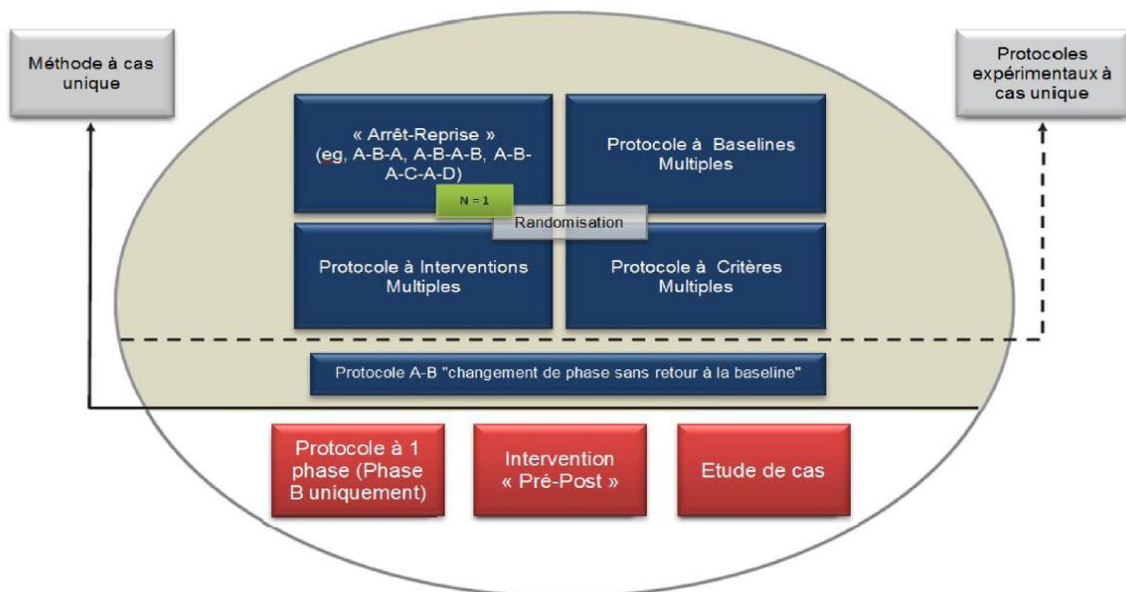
Méthode à cas unique

Protocoles expérimentaux à cas unique

« Arrêt-Reprise » (eg, A-B-A, A-B-A-B, A-B-A-C-A-D)

N = 1

Protocole à Baselines Multiples

Randomisation

Protocole à Interventions Multiples

Protocole à Critères Multiples

Protocole A-B "changement de phase sans retour à la baseline"

Protocole à 1 phase (Phase B uniquement)

Intervention « Pré-Post »

Etude de cas